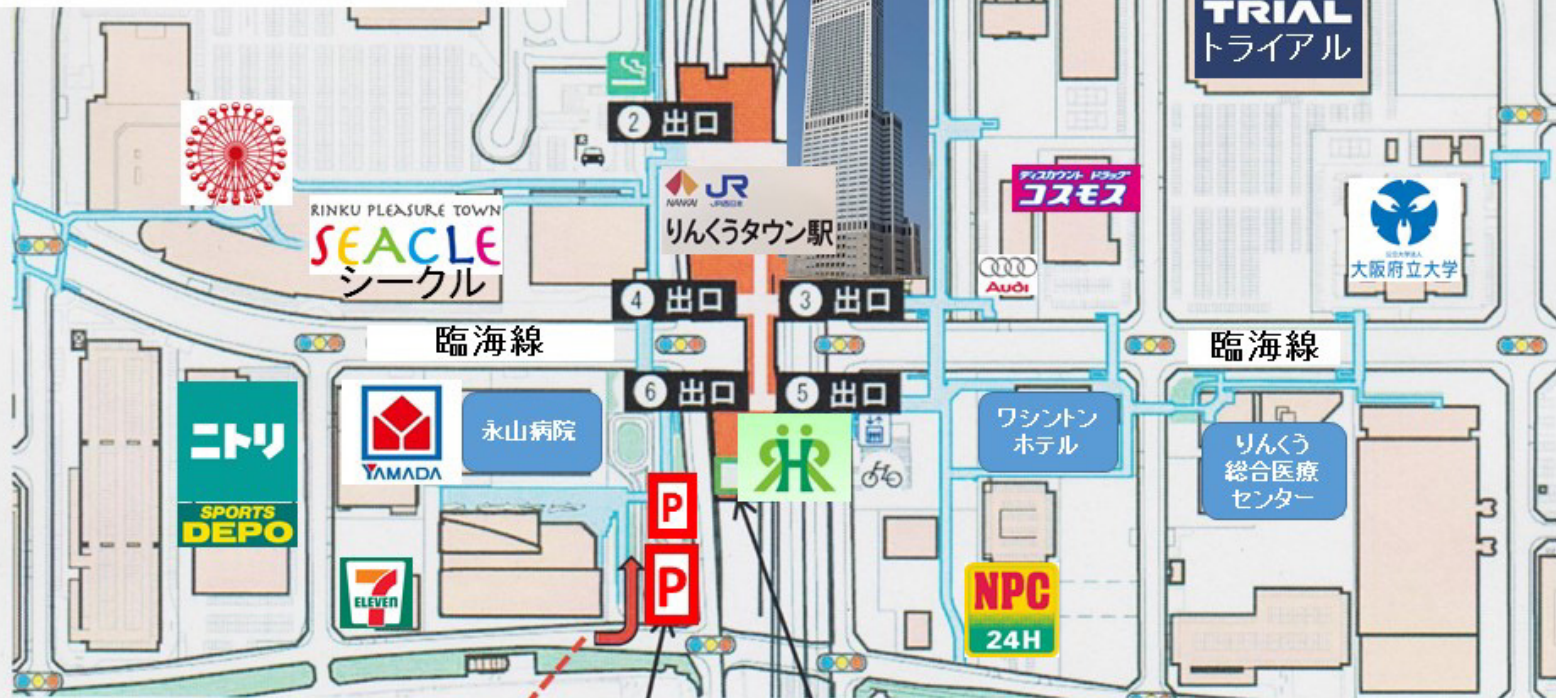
TRIAL
トライアル

② 出口

NANKAI JR
りんくうタウン駅

ディスカウント ドラッグ
コスモス

RINKU PLEASURE TOWN
SEACLE
シークル

④ 出口
③ 出口

Audi

大阪府立大学

臨海線
臨海線

⑥ 出口
⑤ 出口

ニトリ
SPORTS DEPO

YAMADA

永山病院

ワシントン
ホテル

りんくう
総合医療
センター

P
P

7 ELEVEn

NPC
24H